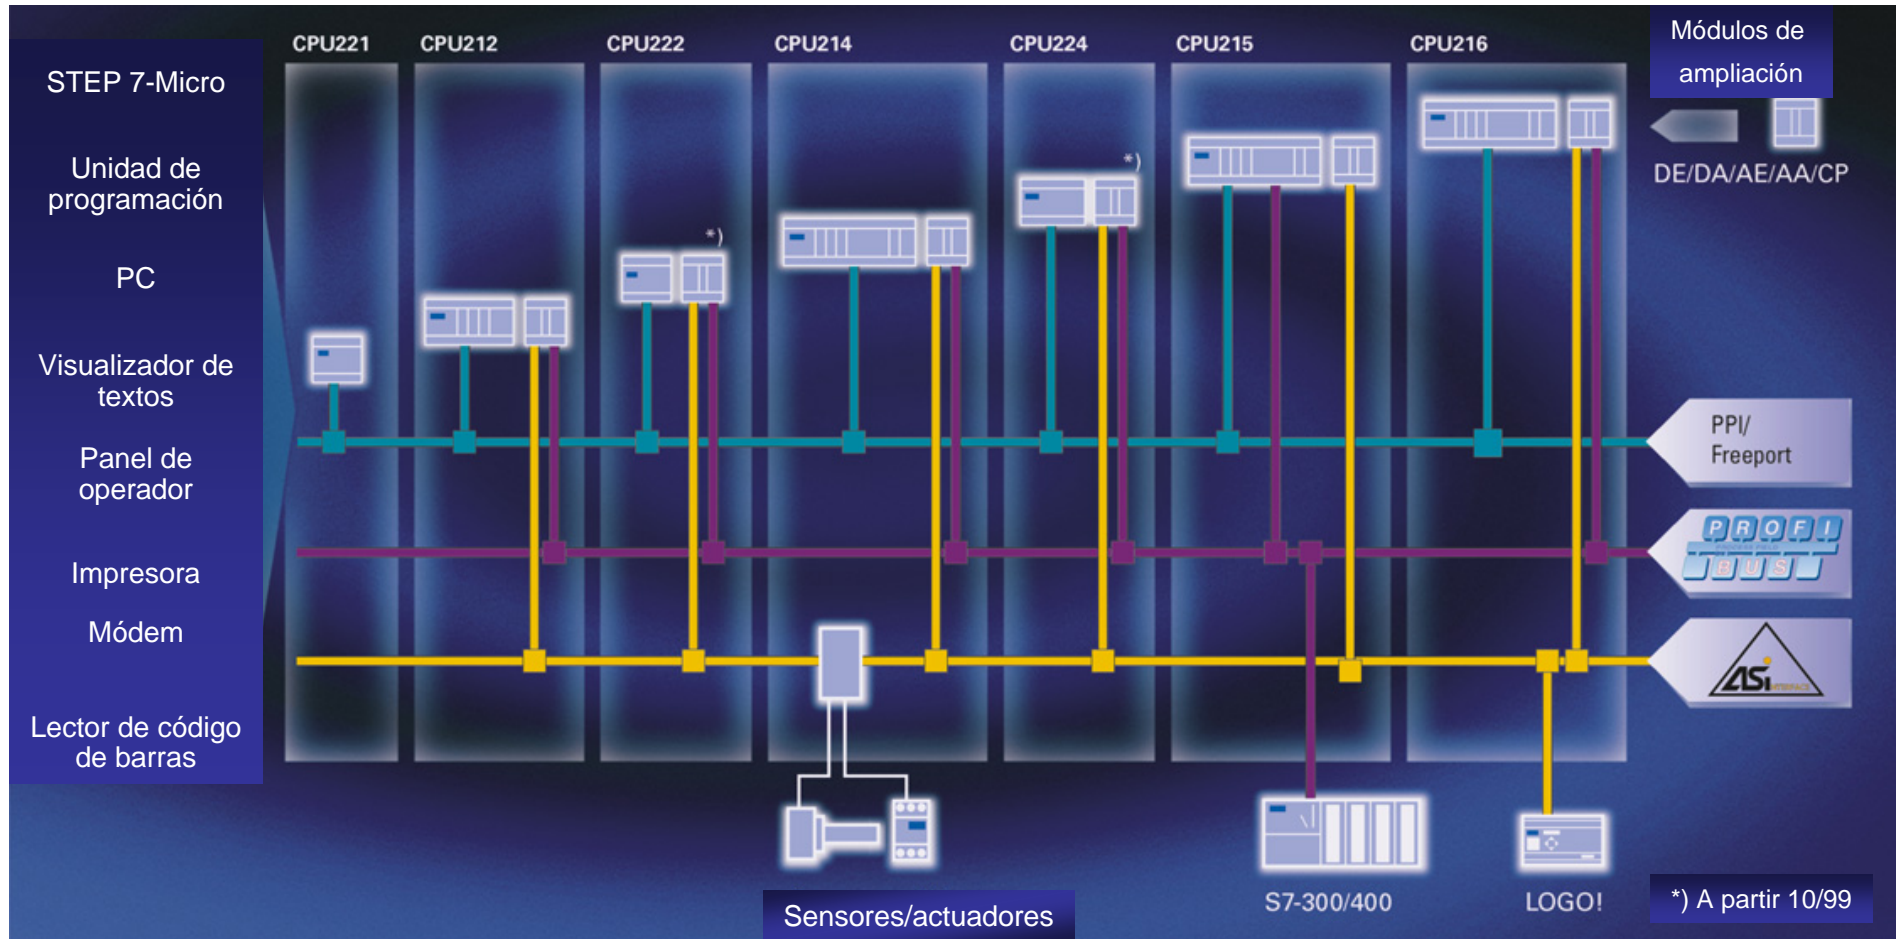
STEP 7-Micro

Unidad de programación

PC

Visualizador de textos

Panel de operador

Impresora

Módem

Lector de código de barras

CPU221

CPU212

CPU222

CPU214

CPU224

CPU215

CPU216

Módulos de ampliación

DE/DA/AE/AA/CP

*)

*)

PPI/ Freeport

PROFI BUS

ASi

Sensores/actuadores

S7-300/400

LOGO!

*) A partir 10/99